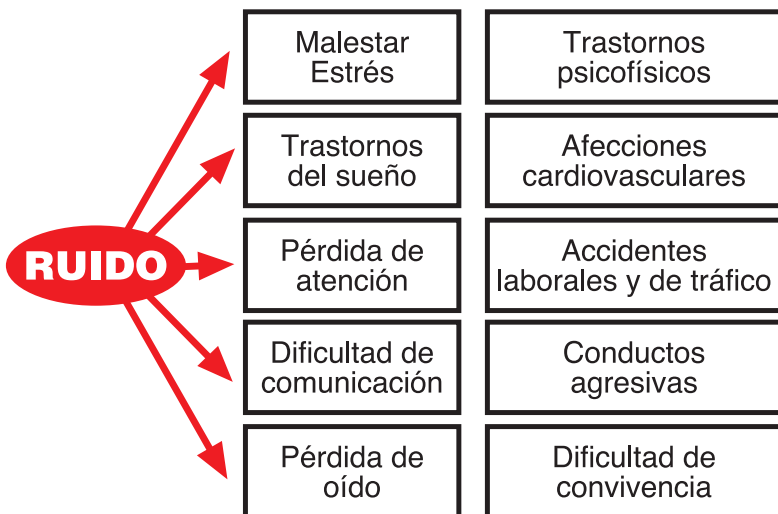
RUIDO

Malestar Estrés

Trastornos del sueño

Pérdida de atención

Dificultad de comunicación

Pérdida de oído

Trastornos psicofísicos

Afecciones cardiovasculares

Accidentes laborales y de tráfico

Conductos agresivas

Dificultad de convivencia